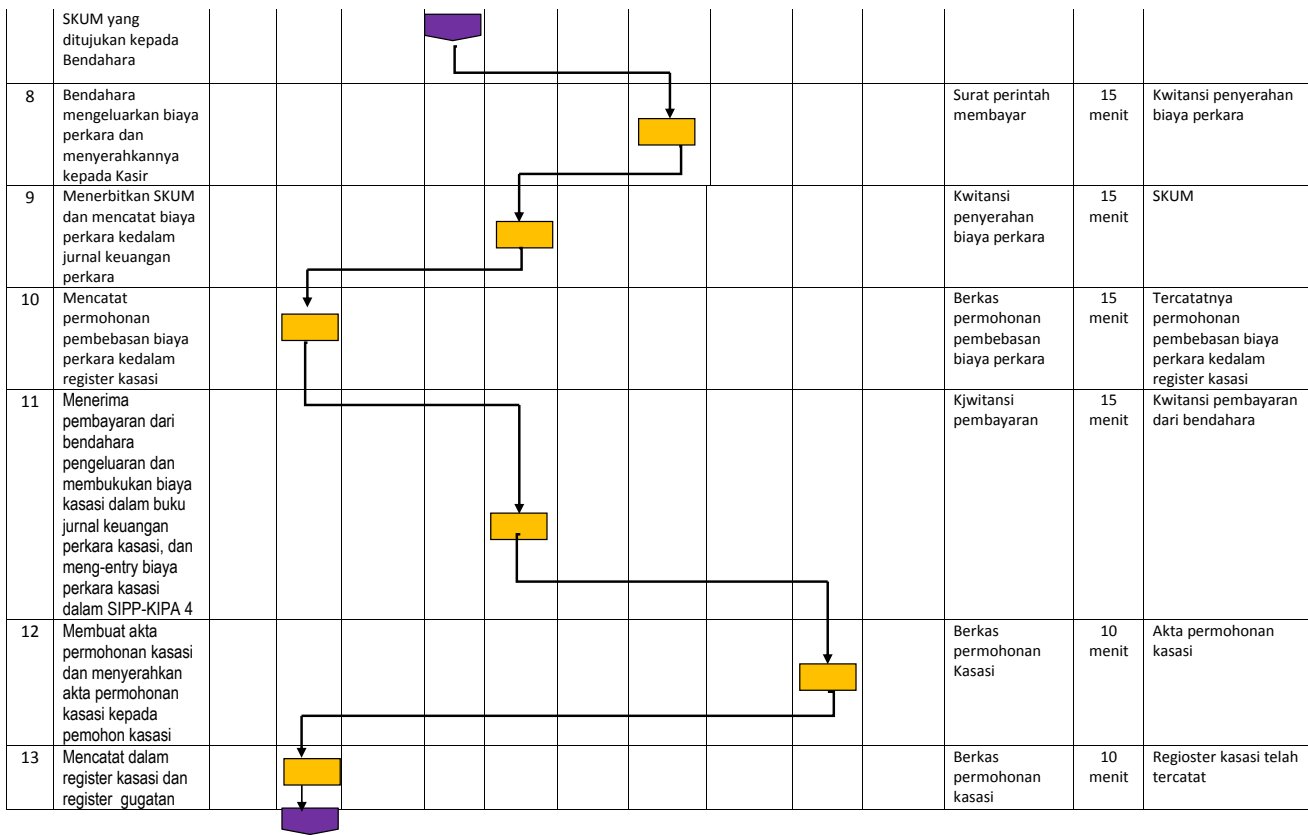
|  | SKUM yang ditujukan kepada Bendahara |  |  |  |  |  |  |  |  |  |  |  |
|---|---|---|---|---|---|---|---|---|---|---|---|---|
| 8 | Bendahara mengeluarkan biaya perkara dan menyerahkannya kepada Kasir |  |  |  |  |  |  |  |  | Surat perintah membayar | 15 menit | Kwitansi penyerahan biaya perkara |
| 9 | Menerbitkan SKUM dan mencatat biaya perkara kedalam jurnal keuangan perkara |  |  |  |  |  |  |  |  | Kwitansi penyerahan biaya perkara | 15 menit | SKUM |
| 10 | Mencatat permohonan pembebasan biaya perkara kedalam register kasasi |  |  |  |  |  |  |  |  | Berkas permohonan pembebasan biaya perkara | 15 menit | Tercatatnya permohonan pembebasan biaya perkara kedalam register kasasi |
| 11 | Menerima pembayaran dari bendahara pengeluaran dan membukukan biaya kasasi dalam buku jurnal keuangan perkara kasasi, dan meng-entry biaya perkara kasasi dalam SIPP-KIPA 4 |  |  |  |  |  |  |  |  | Kjwitansi pembayaran | 15 menit | Kwitansi pembayaran dari bendahara |
| 12 | Membuat akta permohonan kasasi dan menyerahkan akta permohonan kasasi kepada pemohon kasasi |  |  |  |  |  |  |  |  | Berkas permohonan Kasasi | 10 menit | Akta permohonan kasasi |
| 13 | Mencatat dalam register kasasi dan register gugatan |  |  |  |  |  |  |  |  | Berkas permohonan kasasi | 10 menit | Regioster kasasi telah tercatat |